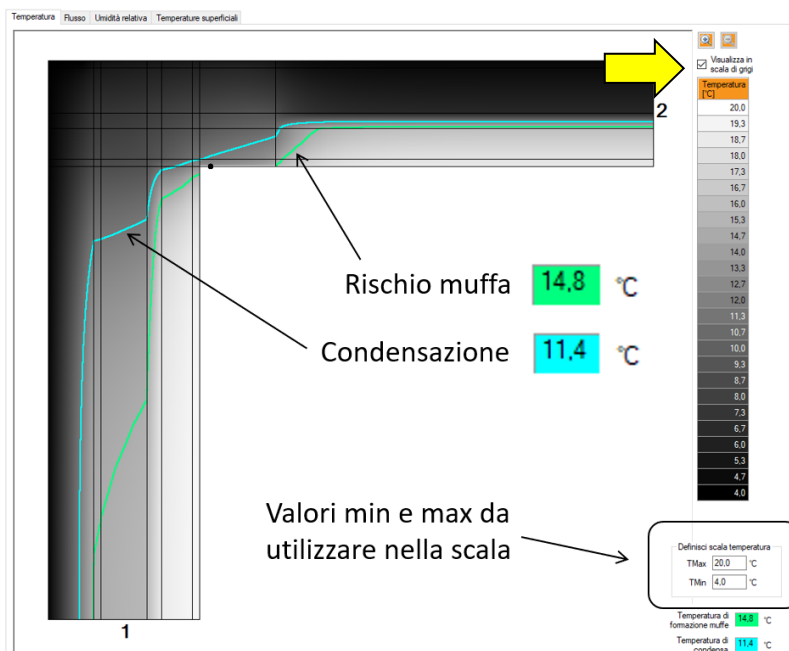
Temperatura | Flusso | Umidità relativa | Temperature superficiali

Visualizza in scala di grigi

| Temperatura [°C] |
|---|
| 20,0 |
| 19,3 |
| 18,7 |
| 18,0 |
| 17,3 |
| 16,7 |
| 16,0 |
| 15,3 |
| 14,7 |
| 14,0 |
| 13,3 |
| 12,7 |
| 12,0 |
| 11,3 |
| 10,7 |
| 10,0 |
| 9,3 |
| 8,7 |
| 8,0 |
| 7,3 |
| 6,7 |
| 6,0 |
| 5,3 |
| 4,7 |
| 4,0 |

2

Rischio muffa 14,8 °C

Condensazione 11,4 °C

1

Valori min e max da utilizzare nella scala

Definisci scala temperatura
TMax 20,0 °C
TMin 4,0 °C

Temperatura di formazione muffe 14,8 °C
Temperatura di condensa 11,4 °C